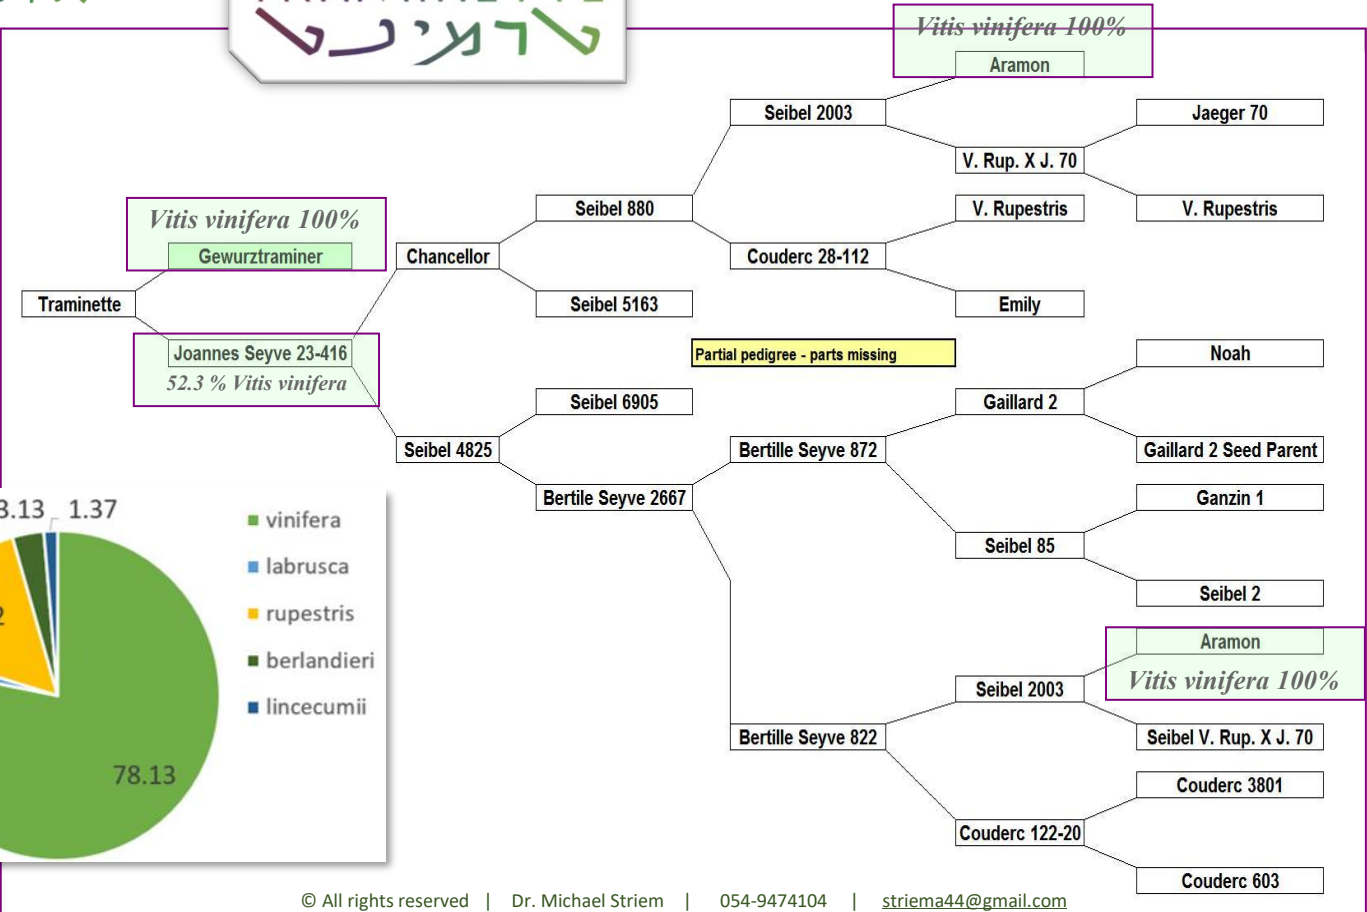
טרמינט

Vitis vinifera 100%
Aramon

Seibel 2003
Jaeger 70
V. Rup. X J. 70
V. Rupestris

Vitis vinifera 100%
Gewurztraminer

Seibel 880
V. Rupestris
Chancellor
Couderc 28-112
Traminette
Seibel 5163
Emily

Joannes Seyve 23-416
52.3 % Vitis vinifera

Partial pedigree - parts missing

Noah
Seibel 6905
Gaillard 2
Seibel 4825
Bertille Seyve 872
Gaillard 2 Seed Parent
Bertile Seyve 2667
Ganzin 1
Seibel 85
Seibel 2

Aramon
Vitis vinifera 100%
Seibel 2003
Bertille Seyve 822
Seibel V. Rup. X J. 70
Couderc 3801
Couderc 122-20
Couderc 603

3.13 1.37
2
78.13

vinifera
labrusca
rupestris
berlandieri
lincecumii

© All rights reserved | Dr. Michael Striem | 054-9474104 | striema44@gmail.com